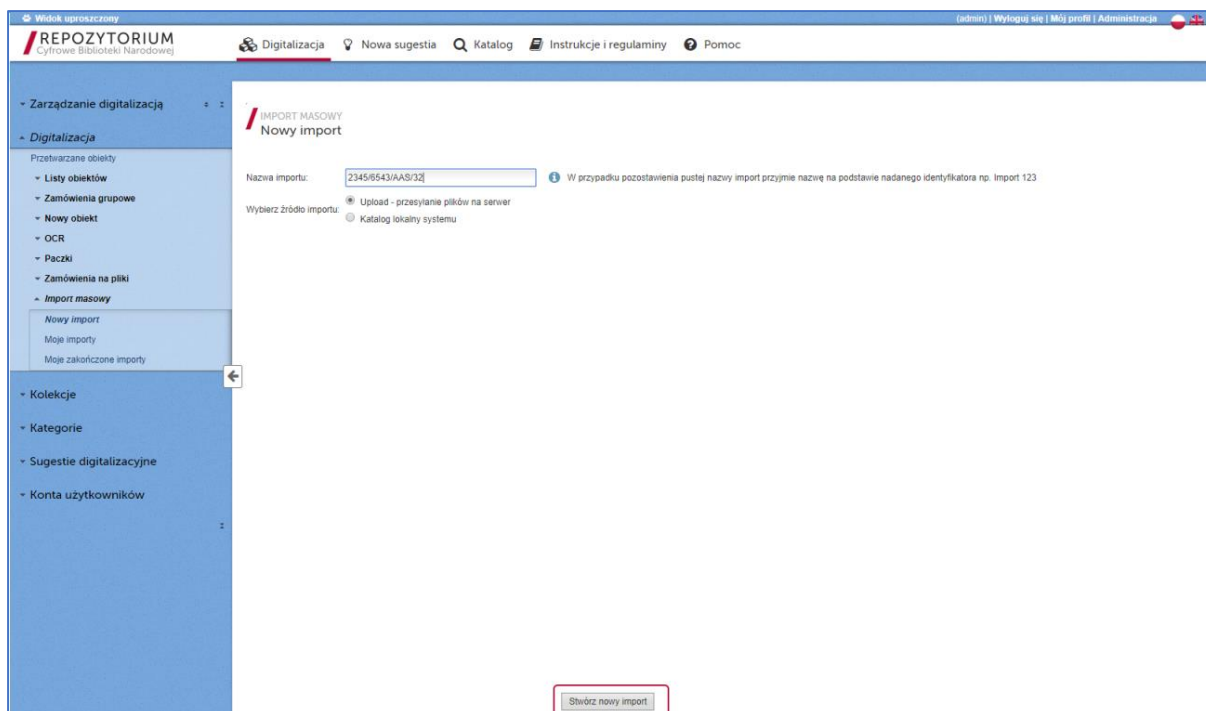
Widok uproszczony
(admin) | Wyloguj się | Mój profil | Administracja

REPOZYTORIUM
Cyfrowe Biblioteki Narodowej

Digitalizacja
Nowa sugestia
Katalog
Instrukcje i regulaminy
Pomoc

Zarządzanie digitalizacją
Digitalizacja
Przetwarzane obiekty
Listy obiektów
Zamówienia grupowe
Nowy obiekt
OCR
Paczki
Zamówienia na pliki
Import masowy
Nowy import
Moje importy
Moje zakończone importy
Kolekcje
Kategorie
Sugestie digitalizacyjne
Konta użytkowników

IMPORT MASOWY
Nowy import

Nazwa importu: 2345/6543/AAS/32
W przypadku pozostawienia pustej nazwy import przyjmie nazwę na podstawie nadanego identyfikatora np. Import 123

Wybierz źródło importu:
Upload - przesyłanie plików na serwer
Katalog lokalny systemu

Stwórz nowy import